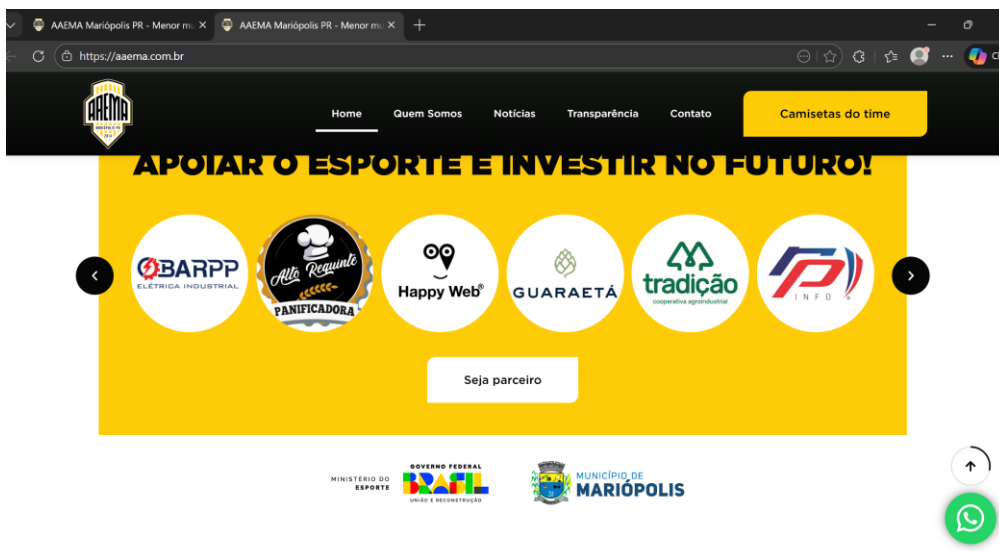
AAEMA Mariópolis PR - Menor m... ×
AAEMA Mariópolis PR - Menor m... ×
+
https://aaema.com.br

AAEMA
MARIÓPOLIS
2016

Home
Quem Somos
Notícias
Transparência
Contato
Camisetas do time

APOIAR O ESPORTE É INVESTIR NO FUTURO!

BARPP
ELÉTRICA INDUSTRIAL

Alto Requinte
PANIFICADORA

Happy Web®

GUARAETÁ

tradição
cooperativa agroindustrial

INFO

Seja parceiro

MINISTÉRIO DO ESPORTE
GOVERNO FEDERAL
BRASIL
UNIÃO E RECONSTRUÇÃO

MUNICÍPIO DE
MARIÓPOLIS